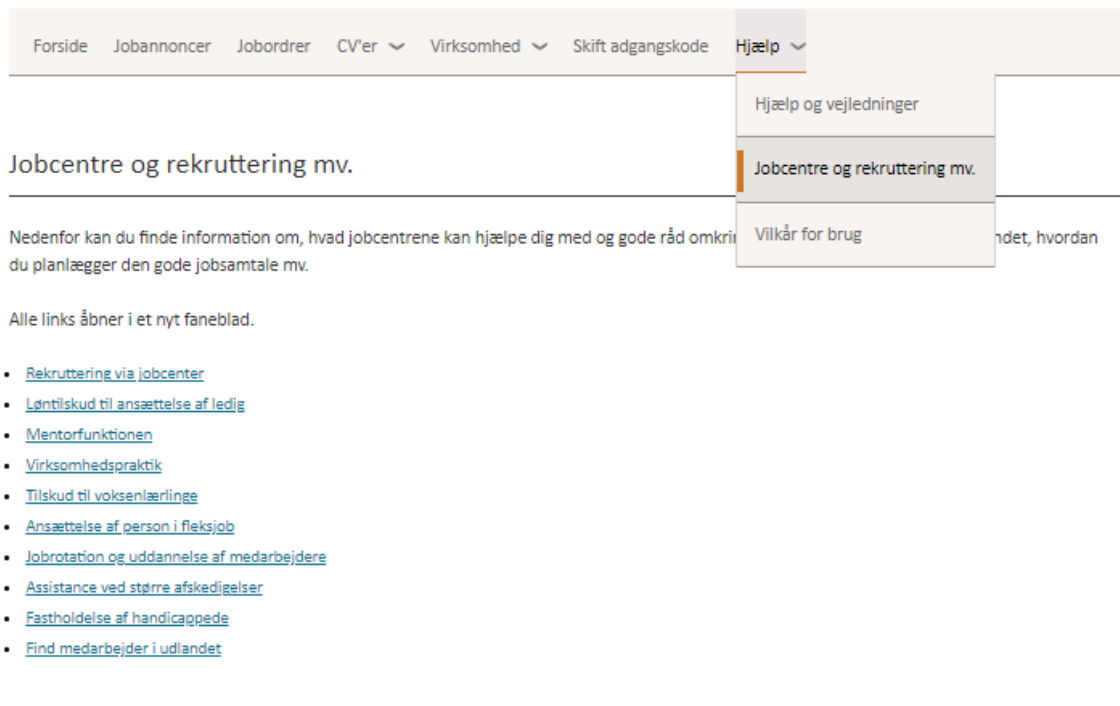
Forside Jobannoncer Jobordrer CV'er Virksomhed Skift adgangskode Hjælp

Hjælp og vejledninger

Jobcentre og rekruttering mv.

Vilkår for brug

Jobcentre og rekruttering mv.

Nedenfor kan du finde information om, hvad jobcentrene kan hjælpe dig med og gode råd omkri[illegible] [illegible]ndet, hvordan du planlægger den gode jobsamtale mv.

Alle links åbner i et nyt faneblad.

- Rekruttering via jobcenter
- Løntilskud til ansættelse af ledig
- Mentorfunktionen
- Virksomhedspraktik
- Tilskud til voksenlærlinge
- Ansættelse af person i fleksjob
- Jobrotation og uddannelse af medarbejdere
- Assistance ved større afskedigelser
- Fastholdelse af handicappede
- Find medarbejder i udlandet